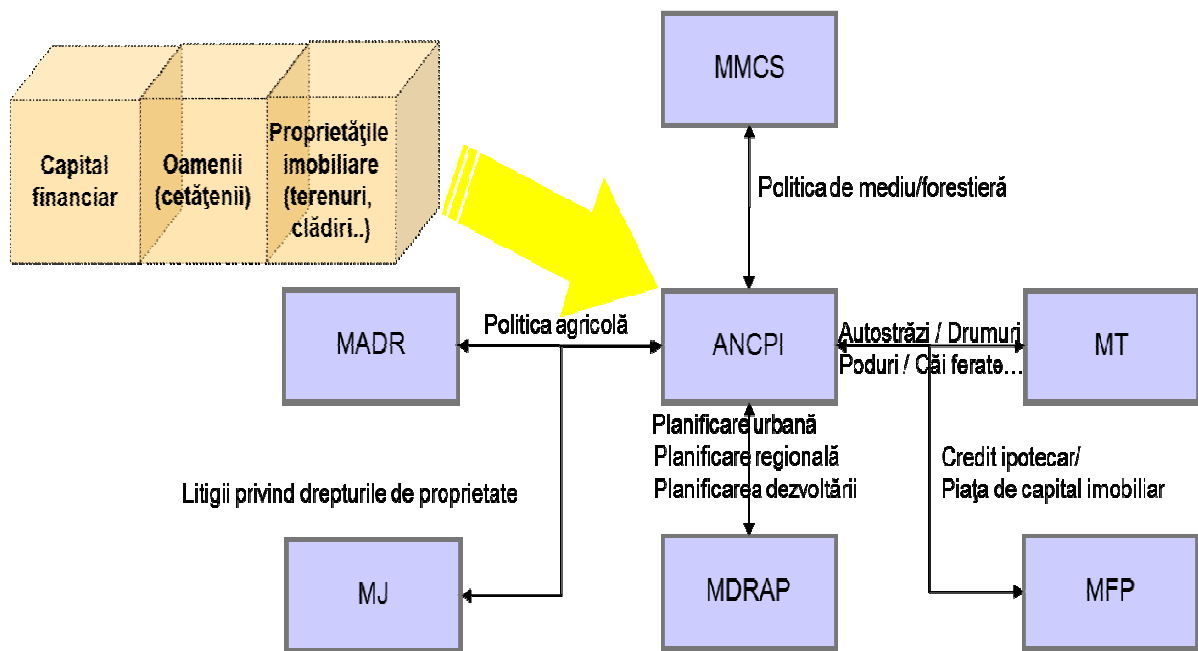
Capital financiar

Oamenii (cetăţenii)

Proprietăţile imobiliare (terenuri, clădiri..)

MMCS

Politica de mediu/forestieră

MADR

Politica agricolă

ANCPI

Autostrăzi / Drumuri
Poduri / Căi ferate…

MT

Planificare urbană
Planificare regională
Planificarea dezvoltării

Credit ipotecar/
Piaţa de capital imobiliar

Litigii privind drepturile de proprietate

MJ

MDRAP

MFP